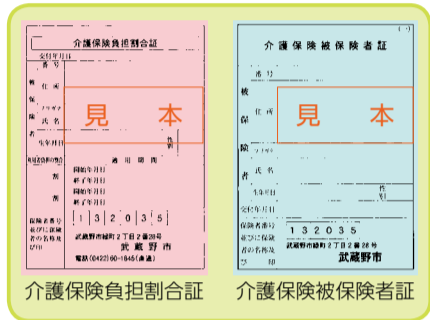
介護保険負担割合証

交付年月日

番号

被保険者

住所

フリガナ

氏名

生年月日

見本

男
女

利用者負担の割合

適用期間

開始年月日

終了年月日

割

開始年月日

終了年月日

割

保険者番号並びに保険者の名称及び印

1 3 2 0 3 5

武蔵野市緑町2丁目2番28号

武蔵野市

電話(0422)60-1845(直通)

介護保険被保険者証

(一)

番号

被保険者

住所

フリガナ

氏名

見本

生年月日

性別

交付年月日

保険者番号並びに保険者の名称及び印

1 3 2 0 3 5

武蔵野市緑町2丁目2番28号

武蔵野市

介護保険負担割合証

介護保険被保険者証